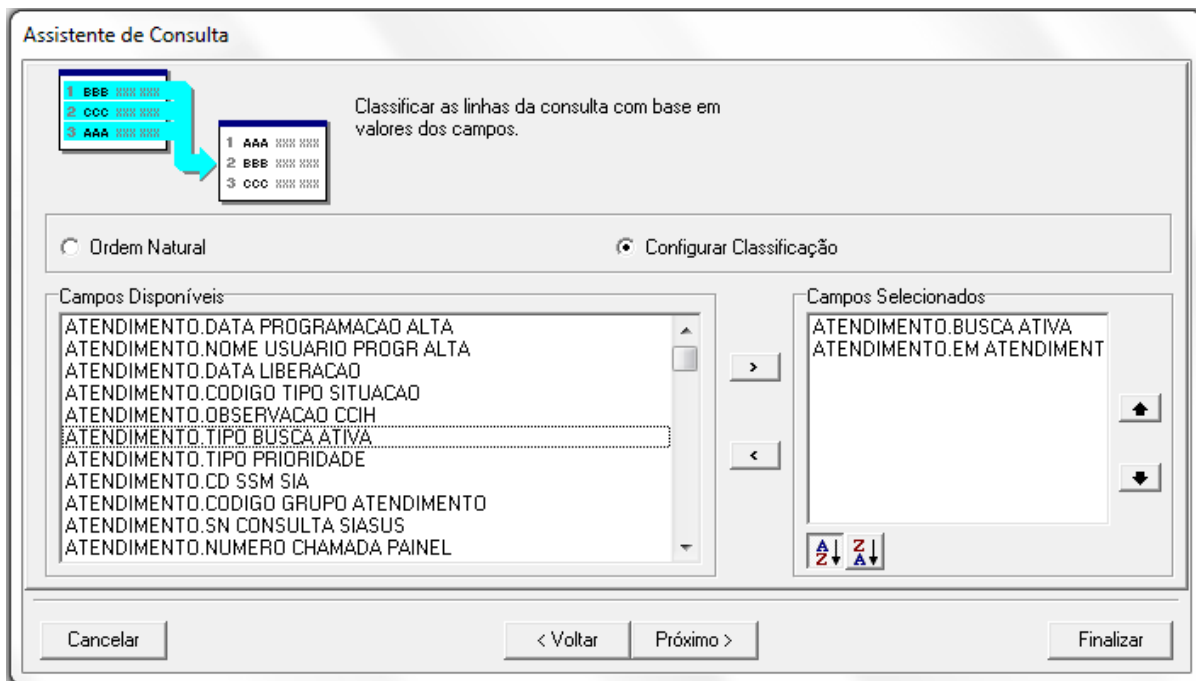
Assistente de Consulta

1 BBB XXX XXX
2 CCC XXX XXX
3 AAA XXX XXX

1 AAA XXX XXX
2 BBB XXX XXX
3 CCC XXX XXX

Classificar as linhas da consulta com base em valores dos campos.

Ordem Natural

Configurar Classificação

Campos Disponíveis

ATENDIMENTO.DATA PROGRAMACAO ALTA
ATENDIMENTO.NOME USUARIO PROGR ALTA
ATENDIMENTO.DATA LIBERACAO
ATENDIMENTO.CODIGO TIPO SITUACAO
ATENDIMENTO.OBSERVACAO CCIH
ATENDIMENTO.TIPO BUSCA ATIVA
ATENDIMENTO.TIPO PRIORIDADE
ATENDIMENTO.CD SSM SIA
ATENDIMENTO.CODIGO GRUPO ATENDIMENTO
ATENDIMENTO.SN CONSULTA SIASUS
ATENDIMENTO.NUMERO CHAMADA PAINEL

>

<

Campos Selecionados

ATENDIMENTO.BUSCA ATIVA
ATENDIMENTO.EM ATENDIMENT

A Z
Z A

Cancelar

< Voltar

Próximo >

Finalizar